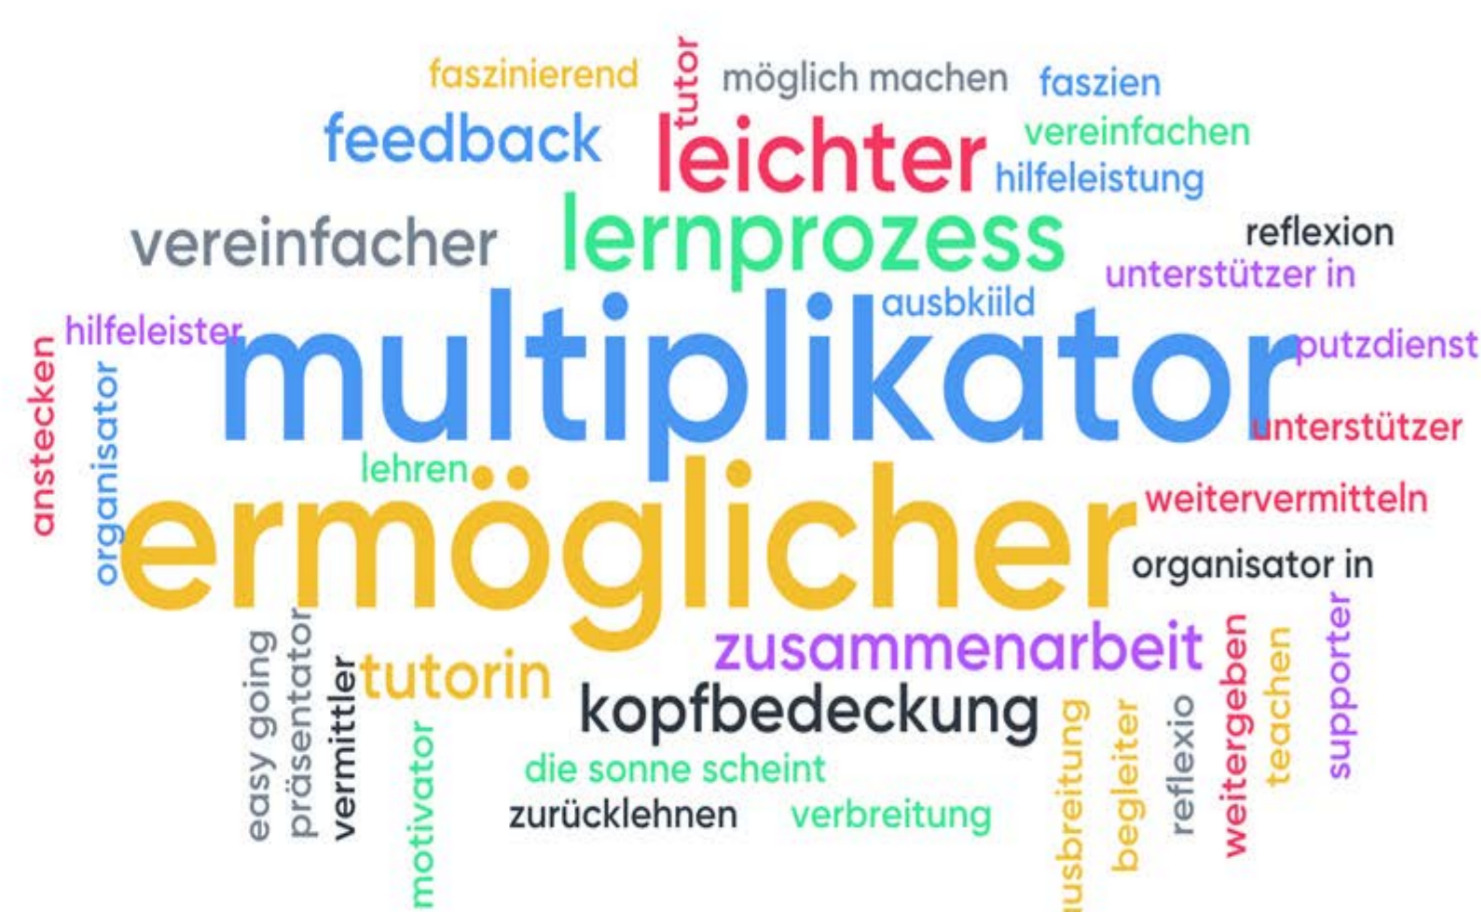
faszinierend
tutor
möglich machen
faszien
feedback
leichter
vereinfachen
hilfeleistung
vereinfacher
lernprozess
reflexion
unterstützer in
ausbkiild
hilfeleister
multiplikator
putzdienst
anstecken
organisator
unterstützer
lehren
ermöglicher
weitervermitteln
organisator in
zusammenarbeit
easy going
präsentator
vermittler
tutorin
kopfbedeckung
motivator
die sonne scheint
zurücklehnen
verbreitung
ausbreitung
begleiter
reflexio
weitergeben
teachen
supporter